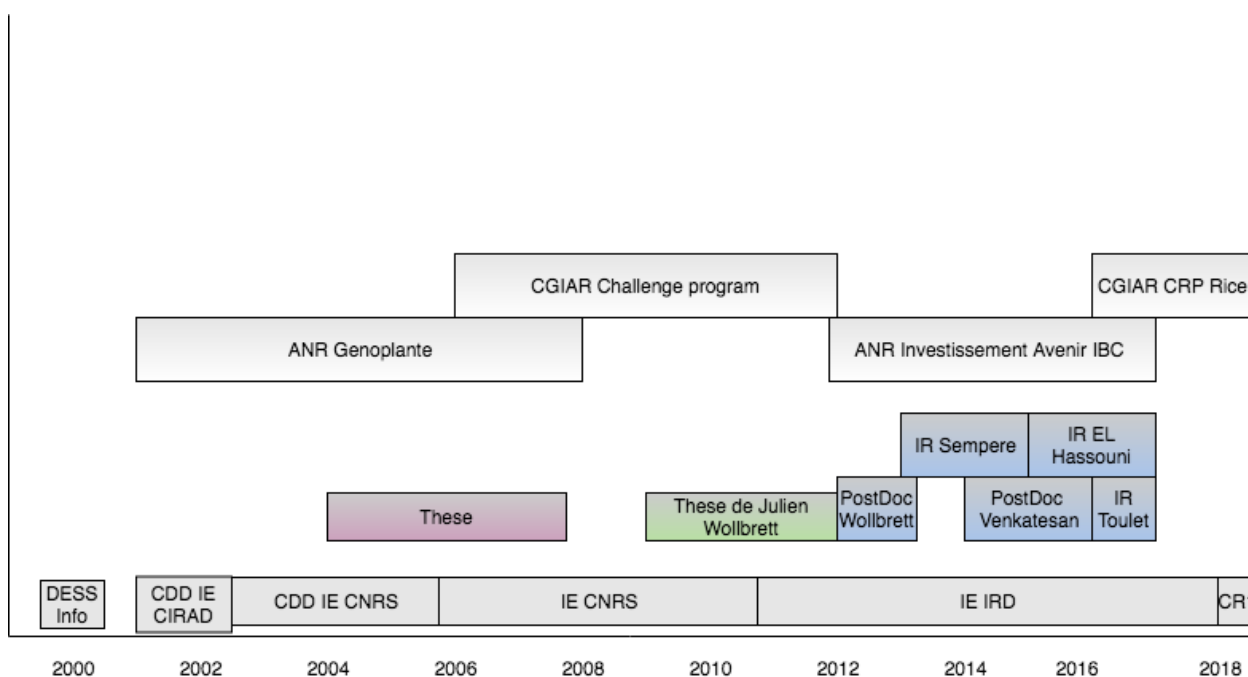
CGIAR Challenge program

CGIAR CRP Rice

ANR Genoplante

ANR Investissement Avenir IBC

IR Sempere

IR EL Hassouni

These

These de Julien Wollbrett

PostDoc Wollbrett

PostDoc Venkatesan

IR Toulet

DESS Info

CDD IE CIRAD

CDD IE CNRS

IE CNRS

IE IRD

CR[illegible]

2000

2002

2004

2006

2008

2010

2012

2014

2016

2018